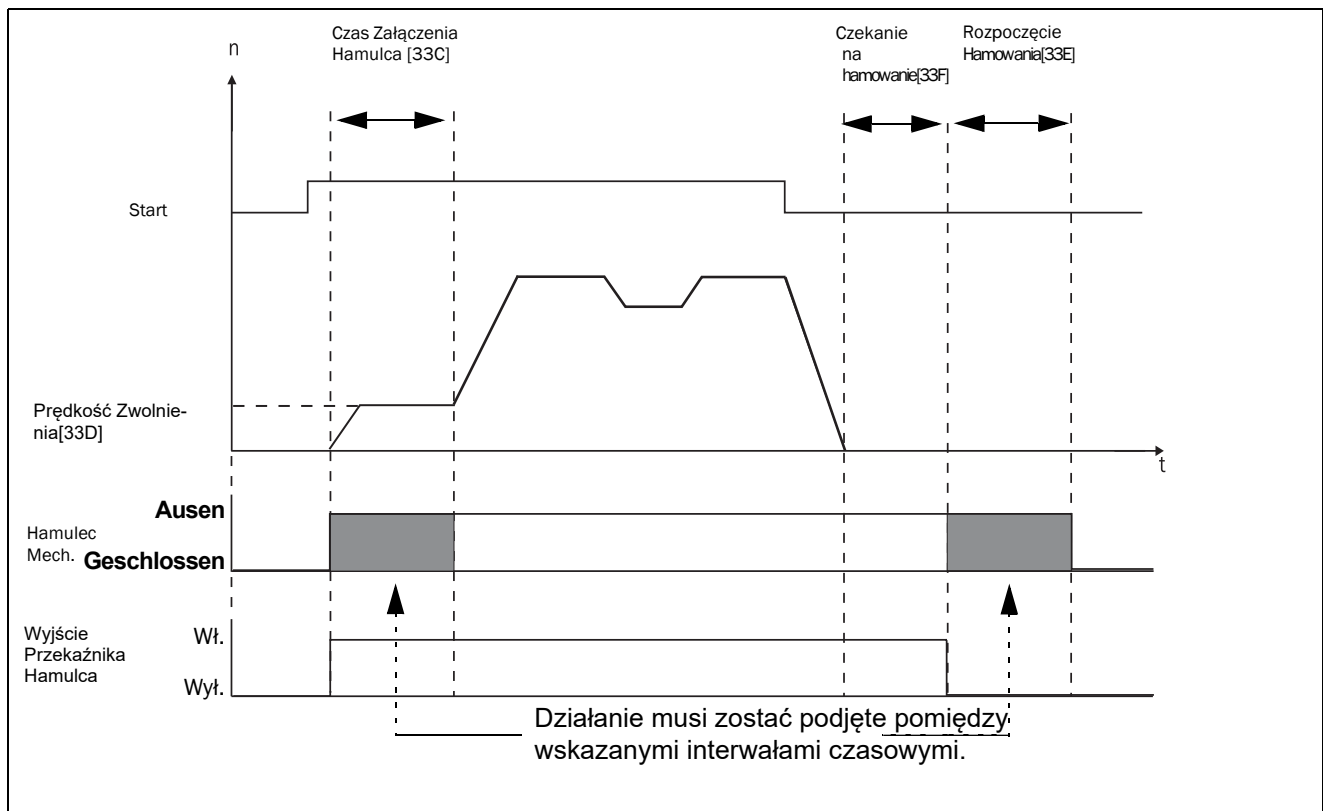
n

Czas Załączenia Hamulca [33C]

Czekanie na hamowanie[33F]

Rozpoczęcie Hamowania[33E]

Start

Prędkość Zwolnienia[33D]

t

Ausen

Hamulec Mech.

Geschlossen

Wyjście Przekaźnika Hamulca

Wł.

Wył.

Działanie musi zostać podjęte pomiędzy wskazanymi interwałami czasowymi.